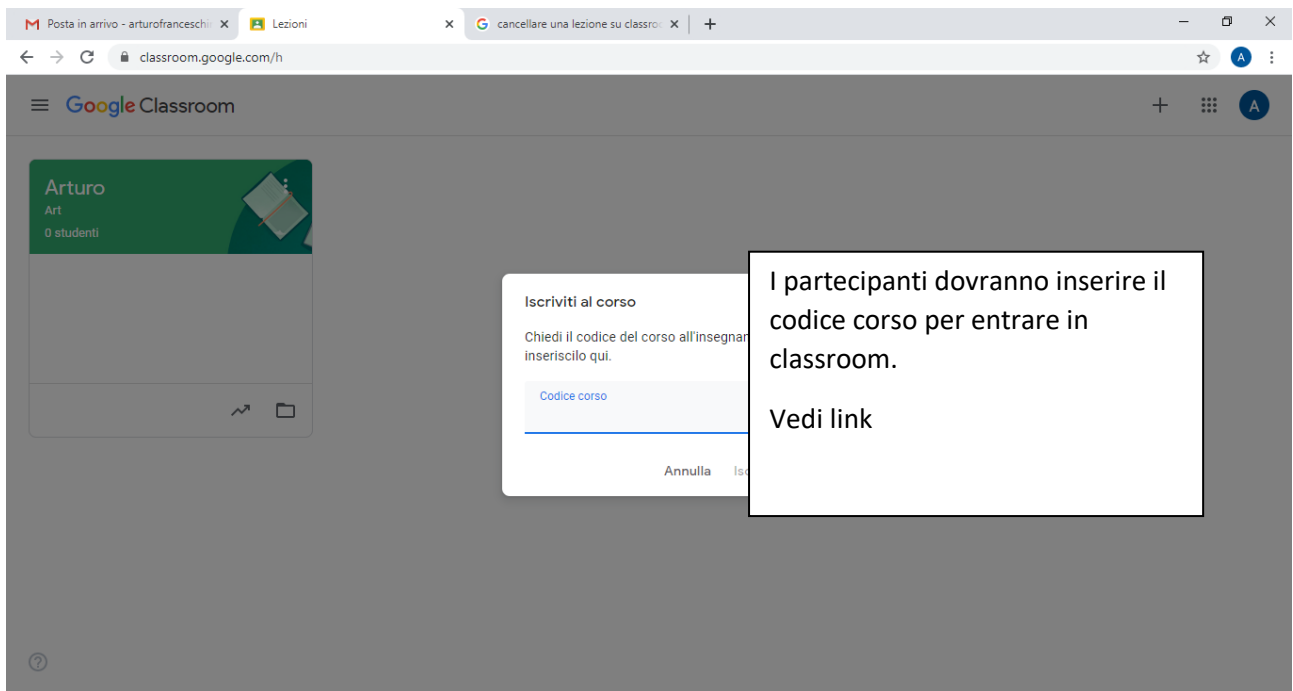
Posta in arrivo - arturofranceschi
Lezioni
cancellare una lezione su classro
classroom.google.com/h
Google Classroom
Arturo
Art
0 studenti
Iscriviti al corso
Chiedi il codice del corso all'insegnan inseriscilo qui.
Codice corso
Annulla Is
I partecipanti dovranno inserire il codice corso per entrare in classroom.

Vedi link